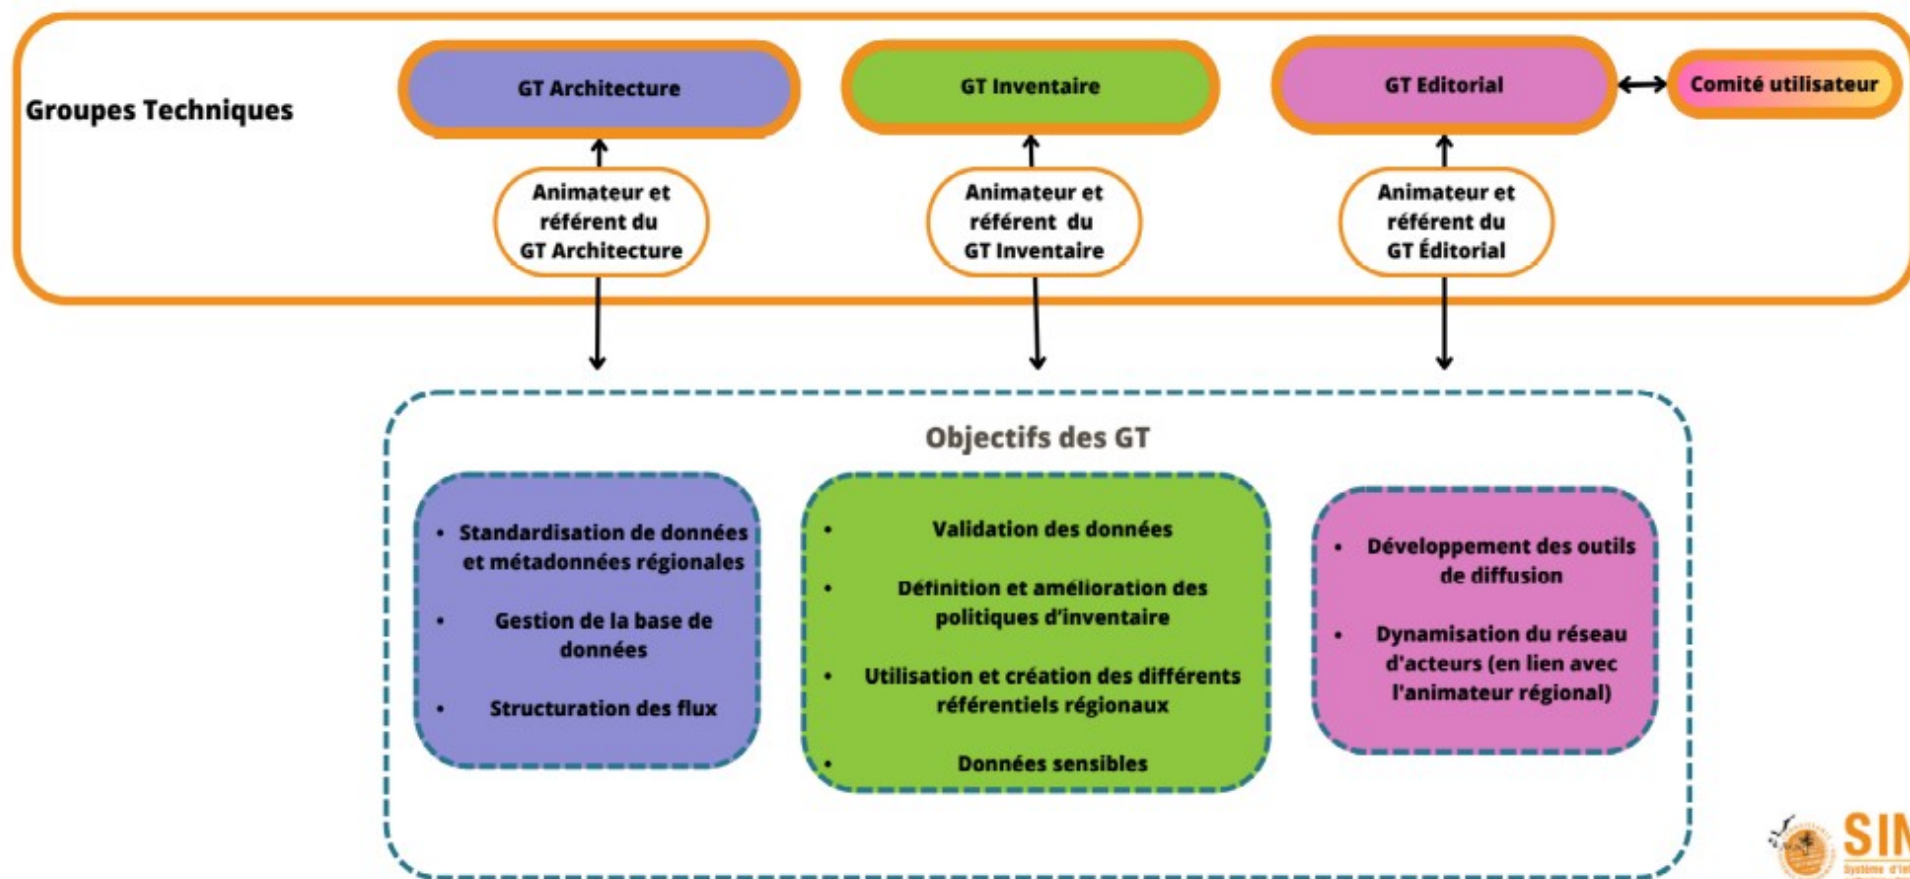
Groupes Techniques

GT Architecture

GT Inventaire

GT Editorial

Comité utilisateur

Animateur et référent du GT Architecture

Animateur et référent du GT Inventaire

Animateur et référent du GT Éditorial

Objectifs des GT

- Standardisation de données et métadonnées régionales
- Gestion de la base de données
- Structuration des flux

- Validation des données
- Définition et amélioration des politiques d'inventaire
- Utilisation et création des différents référentiels régionaux
- Données sensibles

- Développement des outils de diffusion
- Dynamisation du réseau d'acteurs (en lien avec l'animateur régional)

SIN
Système d'In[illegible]